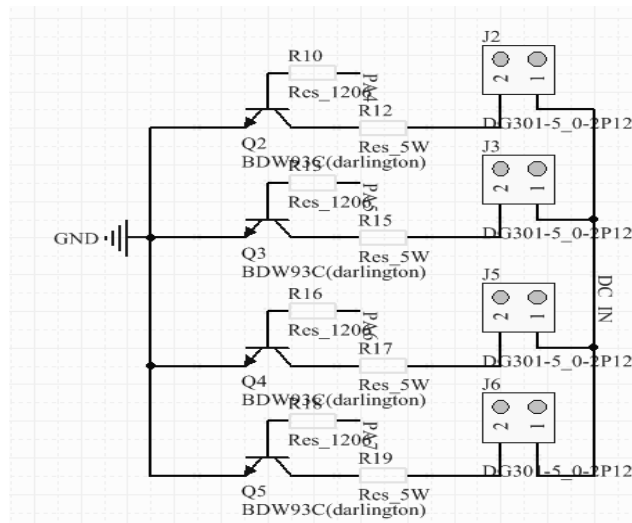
R10
Res_1206
P4
R12
Res_5W
Q2
BDW93C(darlington)
J2
2 1
DG301-5_0-2P12
R13
Res_1206
P5
R15
Res_5W
GND
Q3
BDW93C(darlington)
J3
2 1
DG301-5_0-2P12
R16
Res_1206
P6
R17
Res_5W
Q4
BDW93C(darlington)
J5
2 1
DG301-5_0-2P12
DC_IN
R18
Res_1206
P7
R19
Res_5W
Q5
BDW93C(darlington)
J6
2 1
DG301-5_0-2P12